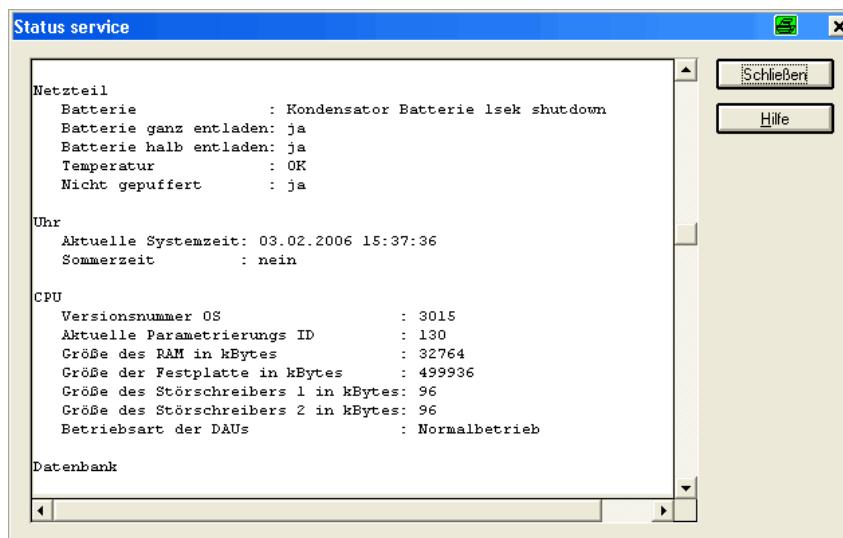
Status service

Schließen

Hilfe

Netzteil
Batterie : Kondensator Batterie 1sek shutdown
Batterie ganz entladen: ja
Batterie halb entladen: ja
Temperatur : OK
Nicht gepuffert : ja

Uhr
Aktuelle Systemzeit: 03.02.2006 15:37:36
Sommerzeit : nein

CPU
Versionsnummer OS : 3015
Aktuelle Parametrierungs ID : 130
Größe des RAM in kBytes : 32764
Größe der Festplatte in kBytes : 499936
Größe des Störschreibers 1 in kBytes: 96
Größe des Störschreibers 2 in kBytes: 96
Betriebsart der DAUs : Normalbetrieb

Datenbank